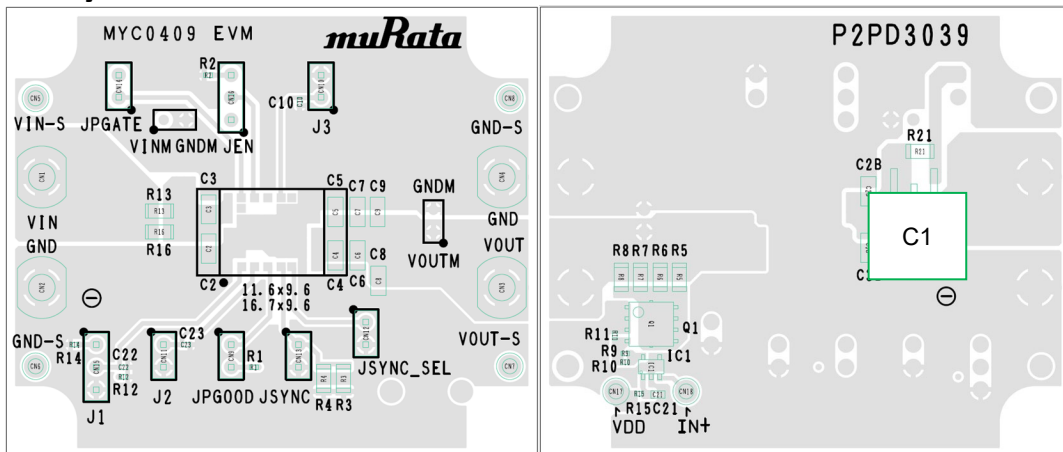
MYC0409 EVM
muRata
R2
R2
CN4
CN10
CN12
JPGATE
C10
C10
VIN-S
CN5
VINM GNDM JEN
J3
GND-S
CN8
CN1
CN2
C3
C5 C7 C9
GNDM
R13
R11
C3
C5
C7
C9
VIN
R16
R16
C2
C4
C6
GND
GND
C8
VOUT
R16
VOUTM
C8
CN2
C2
C4 C6
11.6x9.6
16.7x9.6
CN3
⊖
CN11
C23
GND-S
R14
R14
CN9
C22
C22
R12
R12
CN13
C23
CN15
R1
R1
CN14
VOUT-S
CN6
R4
R3
JSYNC_SEL
CN7
J1
J2
JPGOOD
JSYNC
R4 R3
P2PD3039
R21
R21
C2B
C1
C1
R8 R7 R6 R5
R8 R7 R6 R5
⊖
R11
Q1
Q1
R9
R10
IC1
R10
IC1
CN17
CN16
R15
C21
R15 C21
VDD
IN+